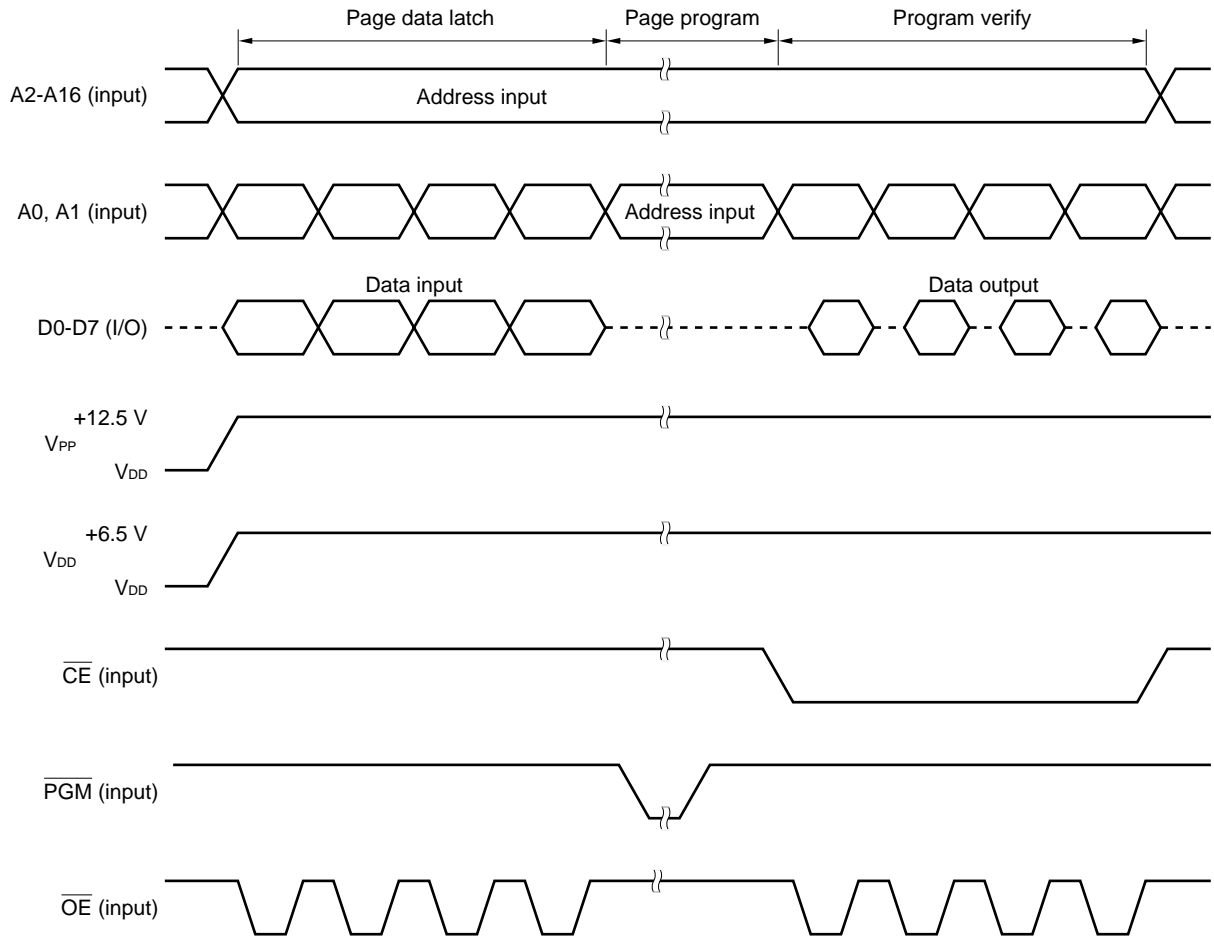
Page data latch

Page program

Program verify

A2-A16 (input)

Address input

A0, A1 (input)

Address input

Data input

Data output

D0-D7 (I/O)

+12.5 V

$V_{PP}$

$V_{DD}$

+6.5 V

$V_{DD}$

$V_{DD}$

$\overline{CE}$ (input)

$\overline{PGM}$ (input)

$\overline{OE}$ (input)